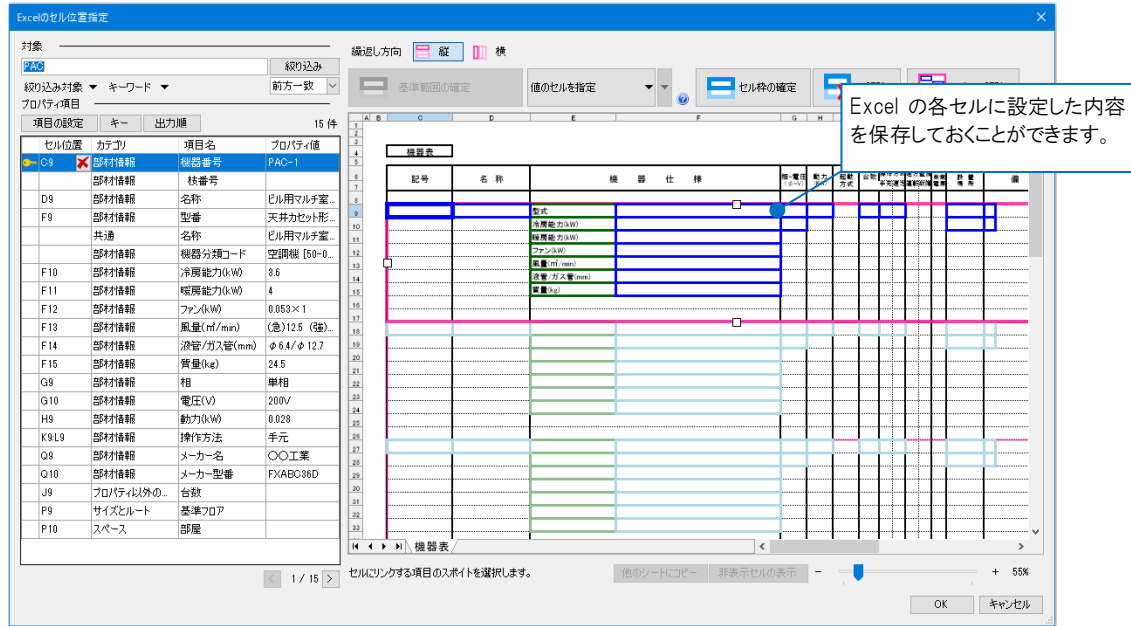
Excelのセル位置指定

対象
PAC
絞り込み
絞り込み対象 ▼ キーワード ▼ 前方一致
プロパティ項目
項目の設定 キー 出力順 15 件

| セル位置 | カテゴリ | 項目名 | プロパティ値 |
|---|---|---|---|
| C9 | 部材情報 | 機器番号 | PAC-1 |
| | 部材情報 | 枝番号 | |
| D9 | 部材情報 | 名称 | ビル用マルチ室... |
| F9 | 部材情報 | 型番 | 天井カセット形... |
| | 共通 | 名称 | ビル用マルチ室... |
| | 部材情報 | 機器分類コード | 空調機 [50-0... |
| F10 | 部材情報 | 冷房能力(kW) | 3.6 |
| F11 | 部材情報 | 暖房能力(kW) | 4 |
| F12 | 部材情報 | ファン(kW) | 0.053×1 |
| F13 | 部材情報 | 風量(㎥/min) | (急)12.5 (強)... |
| F14 | 部材情報 | 液管/ガス管(mm) | φ6.4/φ12.7 |
| F15 | 部材情報 | 質量(kg) | 24.5 |
| G9 | 部材情報 | 相 | 単相 |
| G10 | 部材情報 | 電圧(V) | 200V |
| H9 | 部材情報 | 動力(kW) | 0.028 |
| K9:L9 | 部材情報 | 操作方法 | 手元 |
| Q9 | 部材情報 | メーカー名 | ○○工業 |
| Q10 | 部材情報 | メーカー型番 | FXABC36D |
| J9 | プロパティ以外の... | 台数 | |
| P9 | サイズとルート | 基準フロア | |
| P10 | スペース | 部屋 | |

1 / 15

繰返し方向 縦 横
基準範囲の確定 値のセルを指定 セル枠の確定

Excel の各セルに設定した内容を保存しておくことができます。

機器表
記号 名称 機器仕様 相・電圧 動力 操作方式 台数 設置場所 備
型式
冷房能力(kW)
暖房能力(kW)
ファン(kW)
風量(㎥/min)
液管/ガス管(mm)
質量(kg)

機器表

セルにリンクする項目のスポイトを選択します。
他のシートにコピー 非表示セルの表示 − + 55%
OK キャンセル